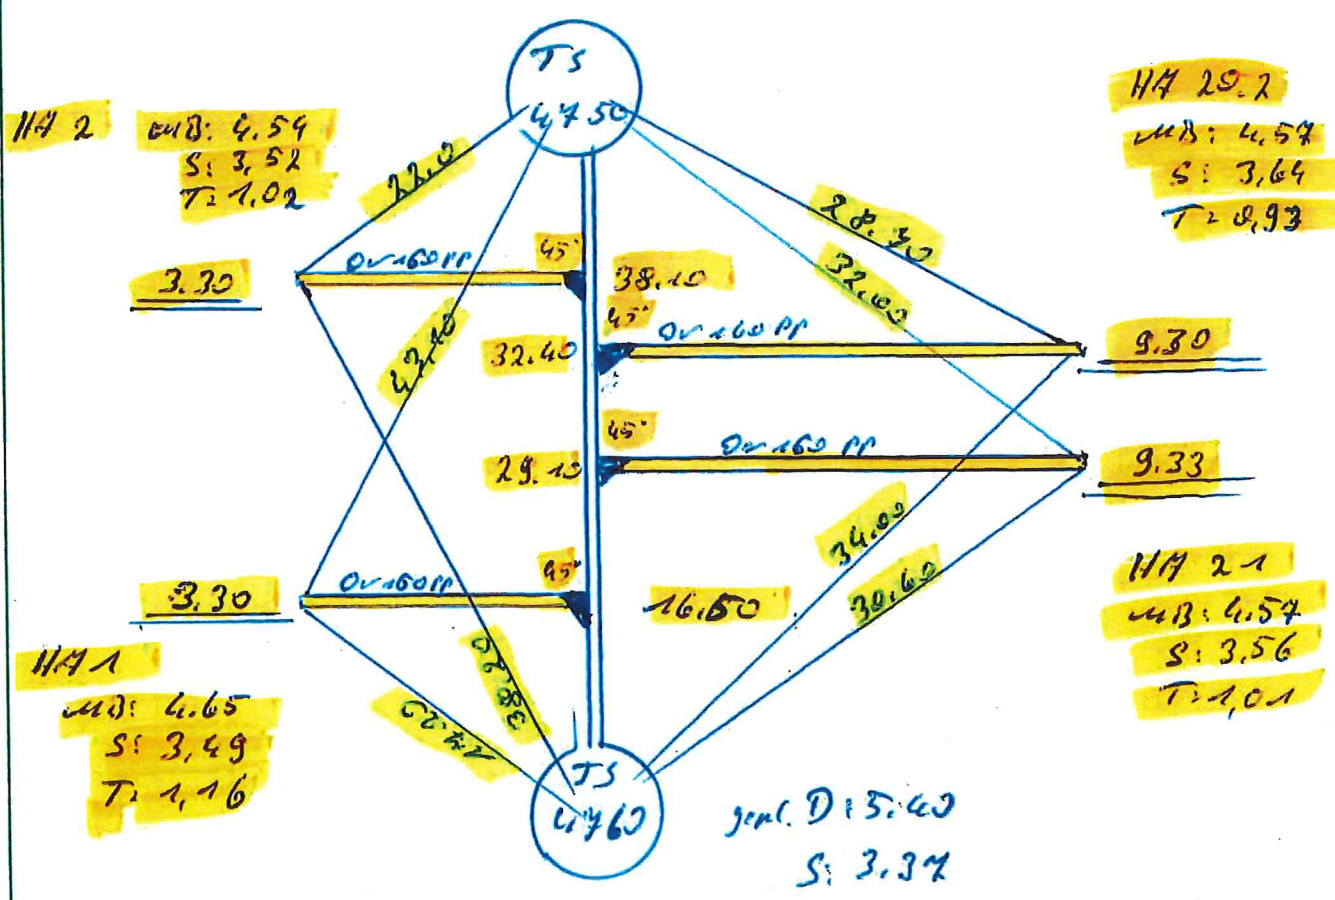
TS
47.50

HA 2
MD: 4.54
S: 3,52
T: 1,02

HA 20.2
MB: 4.57
S: 3,64
T: 0,93

22.0
28.30
32.00
Dn 160 PP
45°
3.30
38.10
45°
32.40
Dn 160 PP
9.30
47.10
45°
29.10
Dn 160 PP
9.33
34.00
45°
3.30
Dn 160 PP
16.50
30.60

HA 21
MB: 4.57
S: 3.56
T: 1,01

HA 1
MD: 4.65
S: 3,49
T: 1,16

38.00
42.00

TS
47.60

gem. D: 5.40
S: 3.37